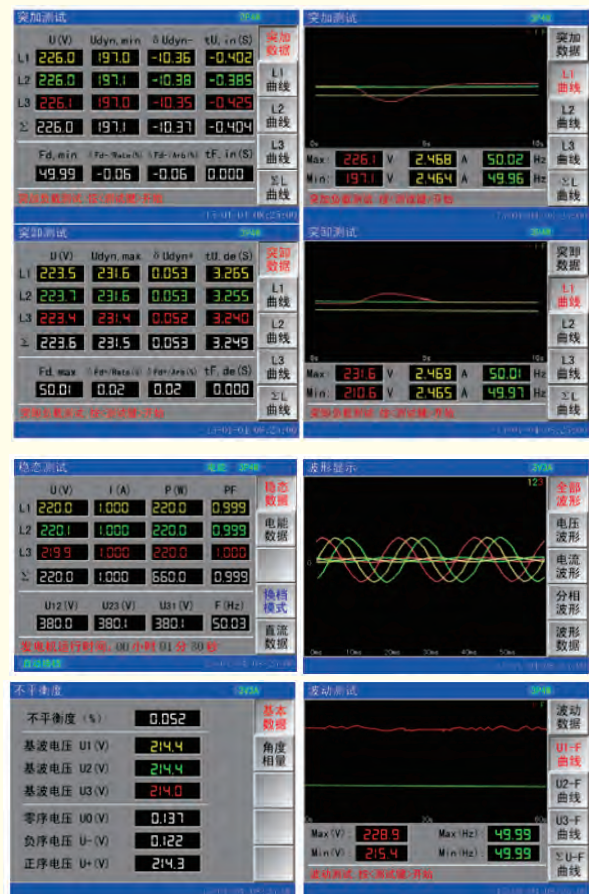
突加测试 3P4W

| | U(V) | Udyn.min | δUdyn | tU.in(S) |
|---|---|---|---|---|
| L1 | 226.0 | 197.0 | -10.36 | -0.402 |
| L2 | 226.0 | 197.1 | -10.38 | -0.385 |
| L3 | 226.1 | 197.0 | -10.35 | -0.425 |
| Σ | 226.0 | 197.1 | -10.37 | -0.404 |

| Fd.min | δFd-Rate(%) | δFd-Arb(%) | tF.in(S) |
|---|---|---|---|
| 49.99 | -0.06 | -0.06 | 0.000 |

突加数据
L1 曲线
L2 曲线
L3 曲线
ΣL 曲线

突加测试 3P4W

Max: 226.1 V 2.468 A 50.02 Hz
Min: 197.1 V 2.464 A 49.96 Hz

突加数据
L1 曲线
L2 曲线
L3 曲线
ΣL 曲线

突卸测试 3P4W

| | U(V) | Udyn.max | δUdyn | tU.de(S) |
|---|---|---|---|---|
| L1 | 223.5 | 231.6 | 0.053 | 3.265 |
| L2 | 223.7 | 231.6 | 0.053 | 3.255 |
| L3 | 223.4 | 231.4 | 0.052 | 3.240 |
| Σ | 223.6 | 231.5 | 0.053 | 3.249 |

| Fd.max | δFd-Rate | δFd-Arb | tF.de(S) |
|---|---|---|---|
| 50.01 | 0.02 | 0.02 | 0.000 |

突卸数据
L1 曲线
L2 曲线
L3 曲线
ΣL 曲线

突卸测试 3P4W

Max: 231.6 V 2.469 A 50.01 Hz
Min: 210.6 V 2.465 A 49.97 Hz

突卸数据
L1 曲线
L2 曲线
L3 曲线
ΣL 曲线

稳态测试 3P4W

| | U(V) | I(A) | P(W) | PF |
|---|---|---|---|---|
| L1 | 220.0 | 1.000 | 220.0 | 0.999 |
| L2 | 220.1 | 1.000 | 220.0 | 0.999 |
| L3 | 219.9 | 1.000 | 220.0 | 1.000 |
| Σ | 220.0 | 1.000 | 660.0 | 0.999 |

| U12(V) | U23(V) | U31(V) | F(Hz) |
|---|---|---|---|
| 380.0 | 380.1 | 380.1 | 50.03 |

发电机运行时间：00 小时 01 分 30 秒

稳态数据
电能数据
换档模式
直流数据

波形显示 3V3A
全部波形
电压波形
电流波形
分相波形
波形数据

不平衡度 3V3A
不平衡度 (%) 0.052
基波电压 U1(V) 214.4
基波电压 U2(V) 214.4
基波电压 U3(V) 214.0
零序电压 U0(V) 0.137
负序电压 U-(V) 0.122
正序电压 U+(V) 214.3

基本数据
角度相量

波动测试 3P4W
Max(V): 228.9 Max(Hz): 49.99
Min(V): 215.4 Min(Hz): 49.99

波动数据
U1-F 曲线
U2-F 曲线
U3-F 曲线
ΣU-F 曲线